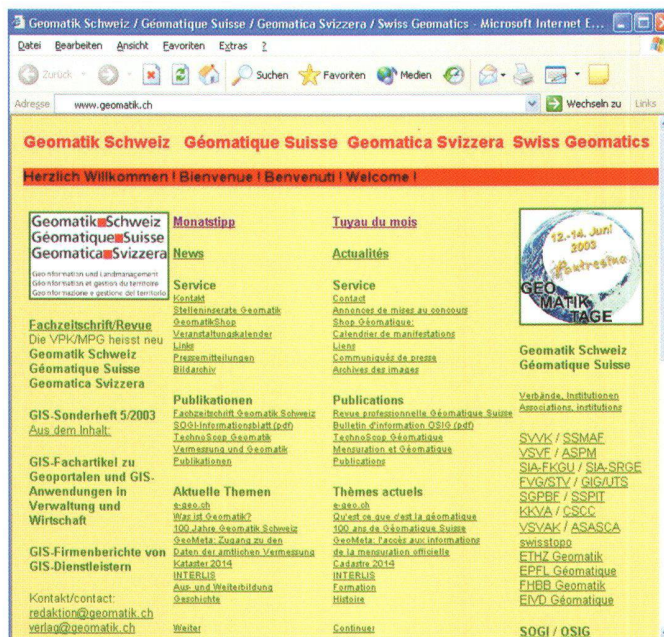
Geomatik Schweiz / Géomatique Suisse / Geomatica Svizzera / Swiss Geomatics - Microsoft Internet E...

Datei Bearbeiten Ansicht Favoriten Extras ?

Zurück Suchen Favoriten Medien

Adresse www.geomatik.ch Wechseln zu Links

Geomatik Schweiz Géomatique Suisse Geomatica Svizzera Swiss Geomatics

Herzlich Willkommen ! Bienvenue ! Benvenuti ! Welcome !

Geomatik Schweiz
Géomatique Suisse
Geomatica Svizzera
Geoinformation und Landmanagement
Géoinformation et gestion du territoire
Geoinformazione e gestione del territorio

Fachzeitschrift/Revue
Die VPK/MPG heisst neu
Geomatik Schweiz
Géomatique Suisse
Geomatica Svizzera

GIS-Sonderheft 5/2003
Aus dem Inhalt:

GIS-Fachartikel zu Geoportalen und GIS-Anwendungen in Verwaltung und Wirtschaft

GIS-Firmenberichte von GIS-Dienstleistern

Kontakt/contact:
redaktion@geomatik.ch
verlag@geomatik.ch

Monatstipp

News

Service
Kontakt
Stelleninserate Geomatik
GeomatikShop
Veranstaltungskalender
Links
Pressemitteilungen
Bildarchiv

Publikationen
Fachzeitschrift Geomatik Schweiz
SOGI-Informationsblatt (pdf)
TechnoScop Geomatik
Vermessung und Geomatik
Publikationen

Aktuelle Themen
e-geo.ch
Was ist Geomatik?
100 Jahre Geomatik Schweiz
GeoMeta: Zugang zu den Daten der amtlichen Vermessung
Kataster 2014
INTERLIS
Aus- und Weiterbildung
Geschichte

Weiter

Tuyau du mois

Actualités

Service
Contact
Annonces de mises au concours
Shop Géomatique
Calendrier de manifestations
Liens
Communiqués de presse
Archives des images

Publications
Revue professionnelle Géomatique Suisse
Bulletin d'information OSIG (pdf)
TechnoScop Géomatique
Mensuration et Géomatique
Publications

Thèmes actuels
e-geo.ch
Qu'est ce que c'est la géomatique
100 ans de Géomatique Suisse
GeoMeta: l'accès aux informations de la mensuration officielle
Cadastre 2014
INTERLIS
Formation
Histoire

Continuer

12.-14. Juni 2003
Pontresina
GEOMATIK TAGE

Geomatik Schweiz
Géomatique Suisse

Verbände, Institutionen
Associations, institutions

SVVK / SSMAF
VSVF / ASPM
SIA-FKGU / SIA-SRGE
FVG/STV / GIG/UTS
SGPBF / SSPIT
KKVA / CSCC
VSVAK / ASASCA
swisstopo
ETHZ Geomatik
EPFL Géomatique
FHBB Geomatik
EIVD Géomatique

SOGI / OSIG